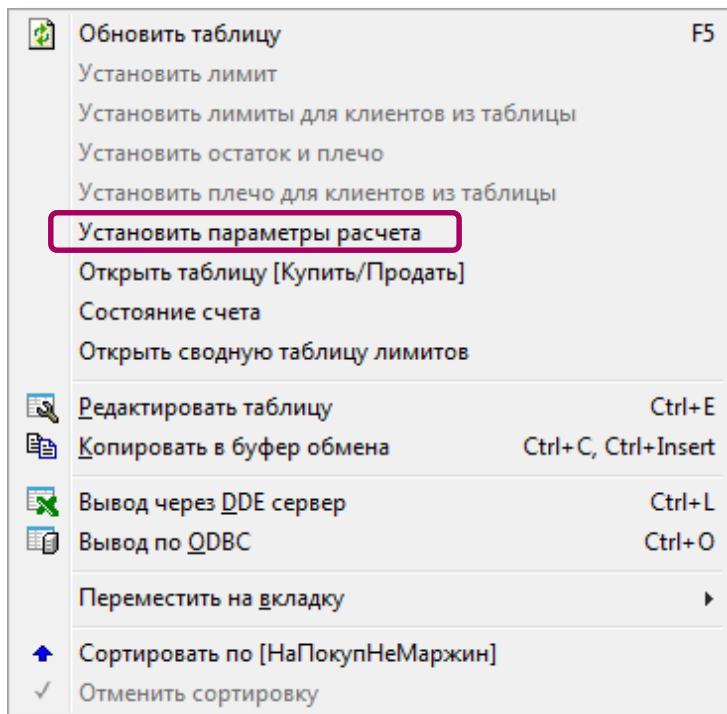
Обновить таблицу F5
Установить лимит
Установить лимиты для клиентов из таблицы
Установить остаток и плечо
Установить плечо для клиентов из таблицы
Установить параметры расчета
Открыть таблицу [Купить/Продать]
Состояние счета
Открыть сводную таблицу лимитов

Редактировать таблицу Ctrl+E
Копировать в буфер обмена Ctrl+C, Ctrl+Insert

Вывод через DDE сервер Ctrl+L
Вывод по ODBC Ctrl+O

Переместить на вкладку

Сортировать по [НаПокупНеМаржин]
Отменить сортировку